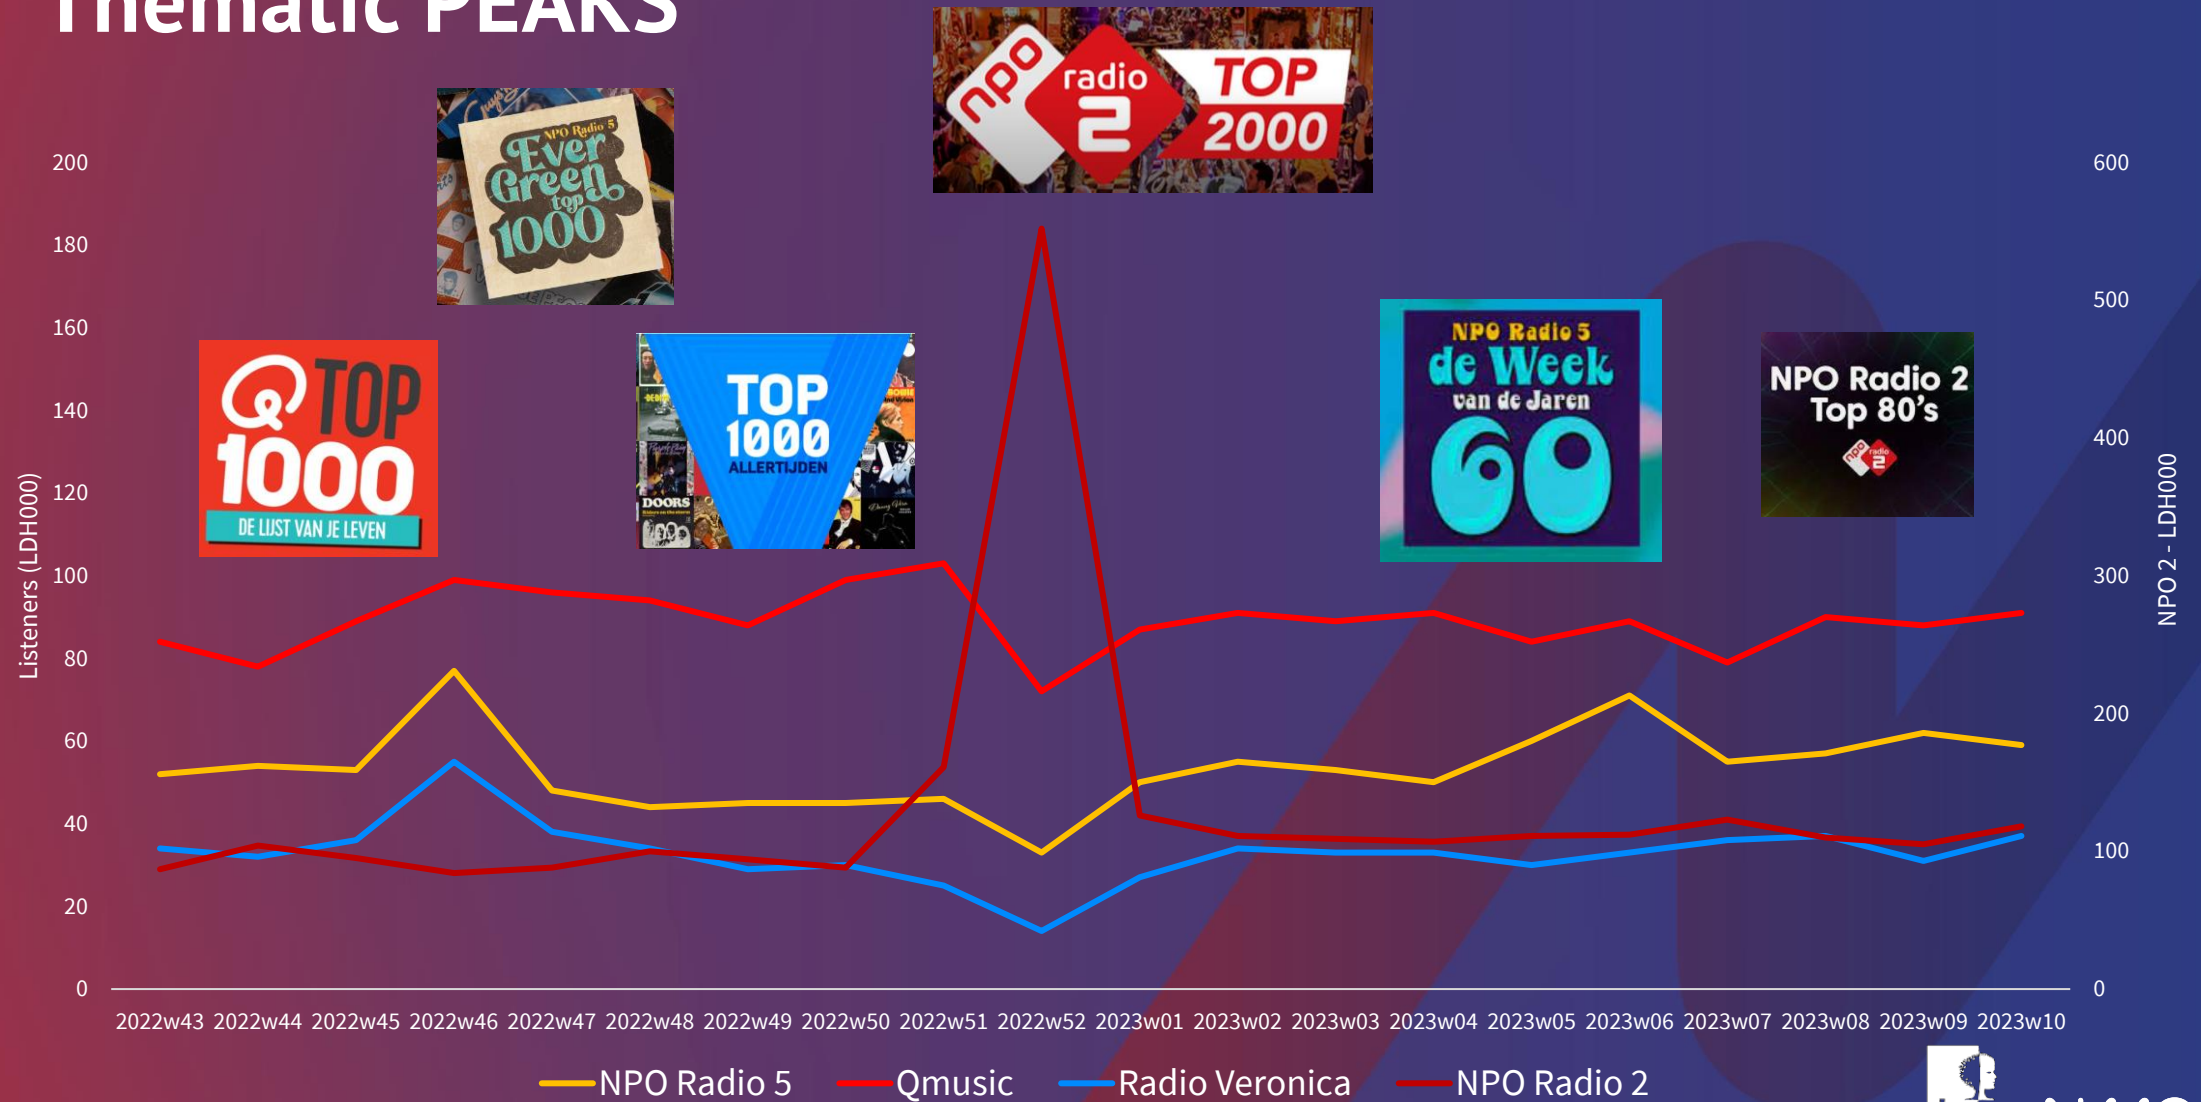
Thematic PEAKS

npo radio 2 TOP 2000

NPO Radio 5 Ever Green top 1000

Q TOP 1000 DE LIJST VAN JE LEVEN

TOP 1000 ALLERTIJDEN

DOORS

NPO Radio 5 de Week van de Jaren 60

NPO Radio 2 Top 80's

npo radio 2

Listeners (LDH000)

200
180
160
140
120
100
80
60
40
20
0

600
500
400
300
200
100
0

NPO 2 - LDH000

2022w43 2022w44 2022w45 2022w46 2022w47 2022w48 2022w49 2022w50 2022w51 2022w52 2023w01 2023w02 2023w03 2023w04 2023w05 2023w06 2023w07 2023w08 2023w09 2023w10

NPO Radio 5 Qmusic Radio Veronica NPO Radio 2